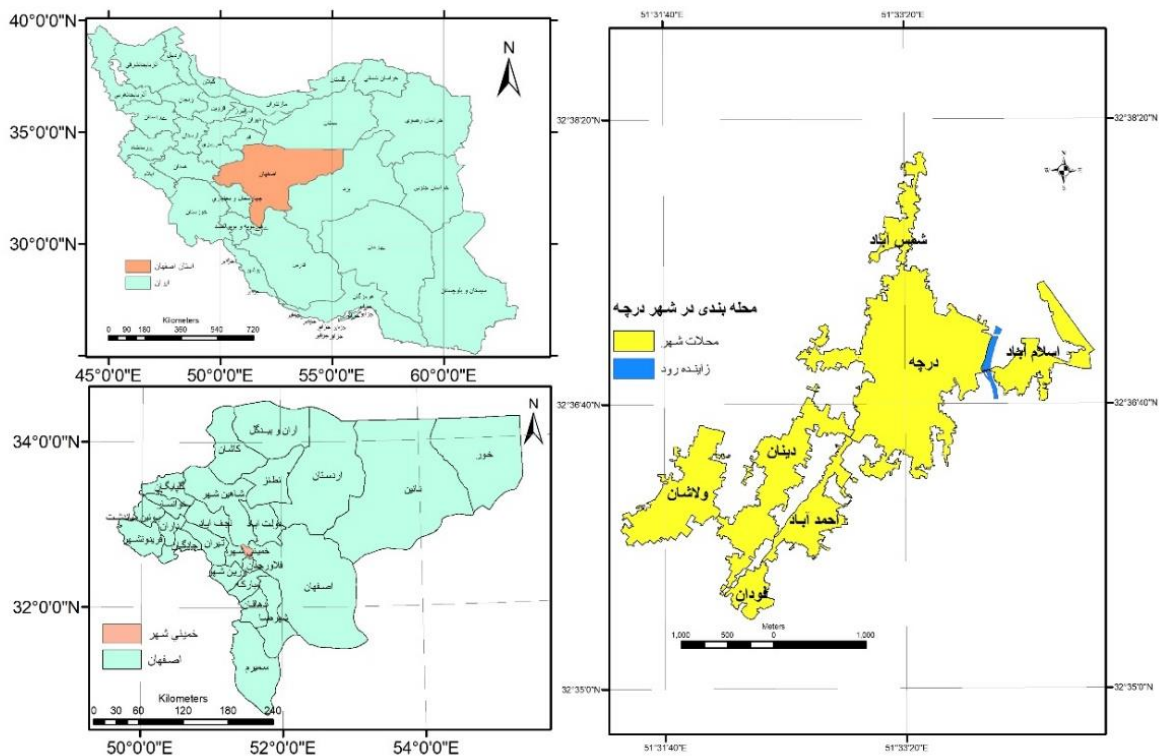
40°0'0"N
35°0'0"N
30°0'0"N
N
اصفهان
استان اصفهان
ایران
Kilometers
0 90 180 360 540 720
45°0'0"E 50°0'0"E 55°0'0"E 60°0'0"E

34°0'0"N
32°0'0"N
N
آران و بیدگل
کاشان
نطنز
اردستان
نائین
خور
شاهین شهر
نجف آباد
برخوار
خمینی شهر
فلاورجان
مبارکه
اصفهان
شهرضا
سمیرم
خمینی شهر
اصفهان
Kilometers
0 30 60 120 180 240
50°0'0"E 52°0'0"E 54°0'0"E

51°31'40"E 51°33'20"E
32°38'20"N
32°36'40"N
32°35'0"N
محله بندی در شهر درچه
محلات شهر
زاینده رود
شمس آباد
درچه
اسلام آباد
دینان
ولاشان
احمد آباد
گودان
Meters
1,000 500 0 1,000